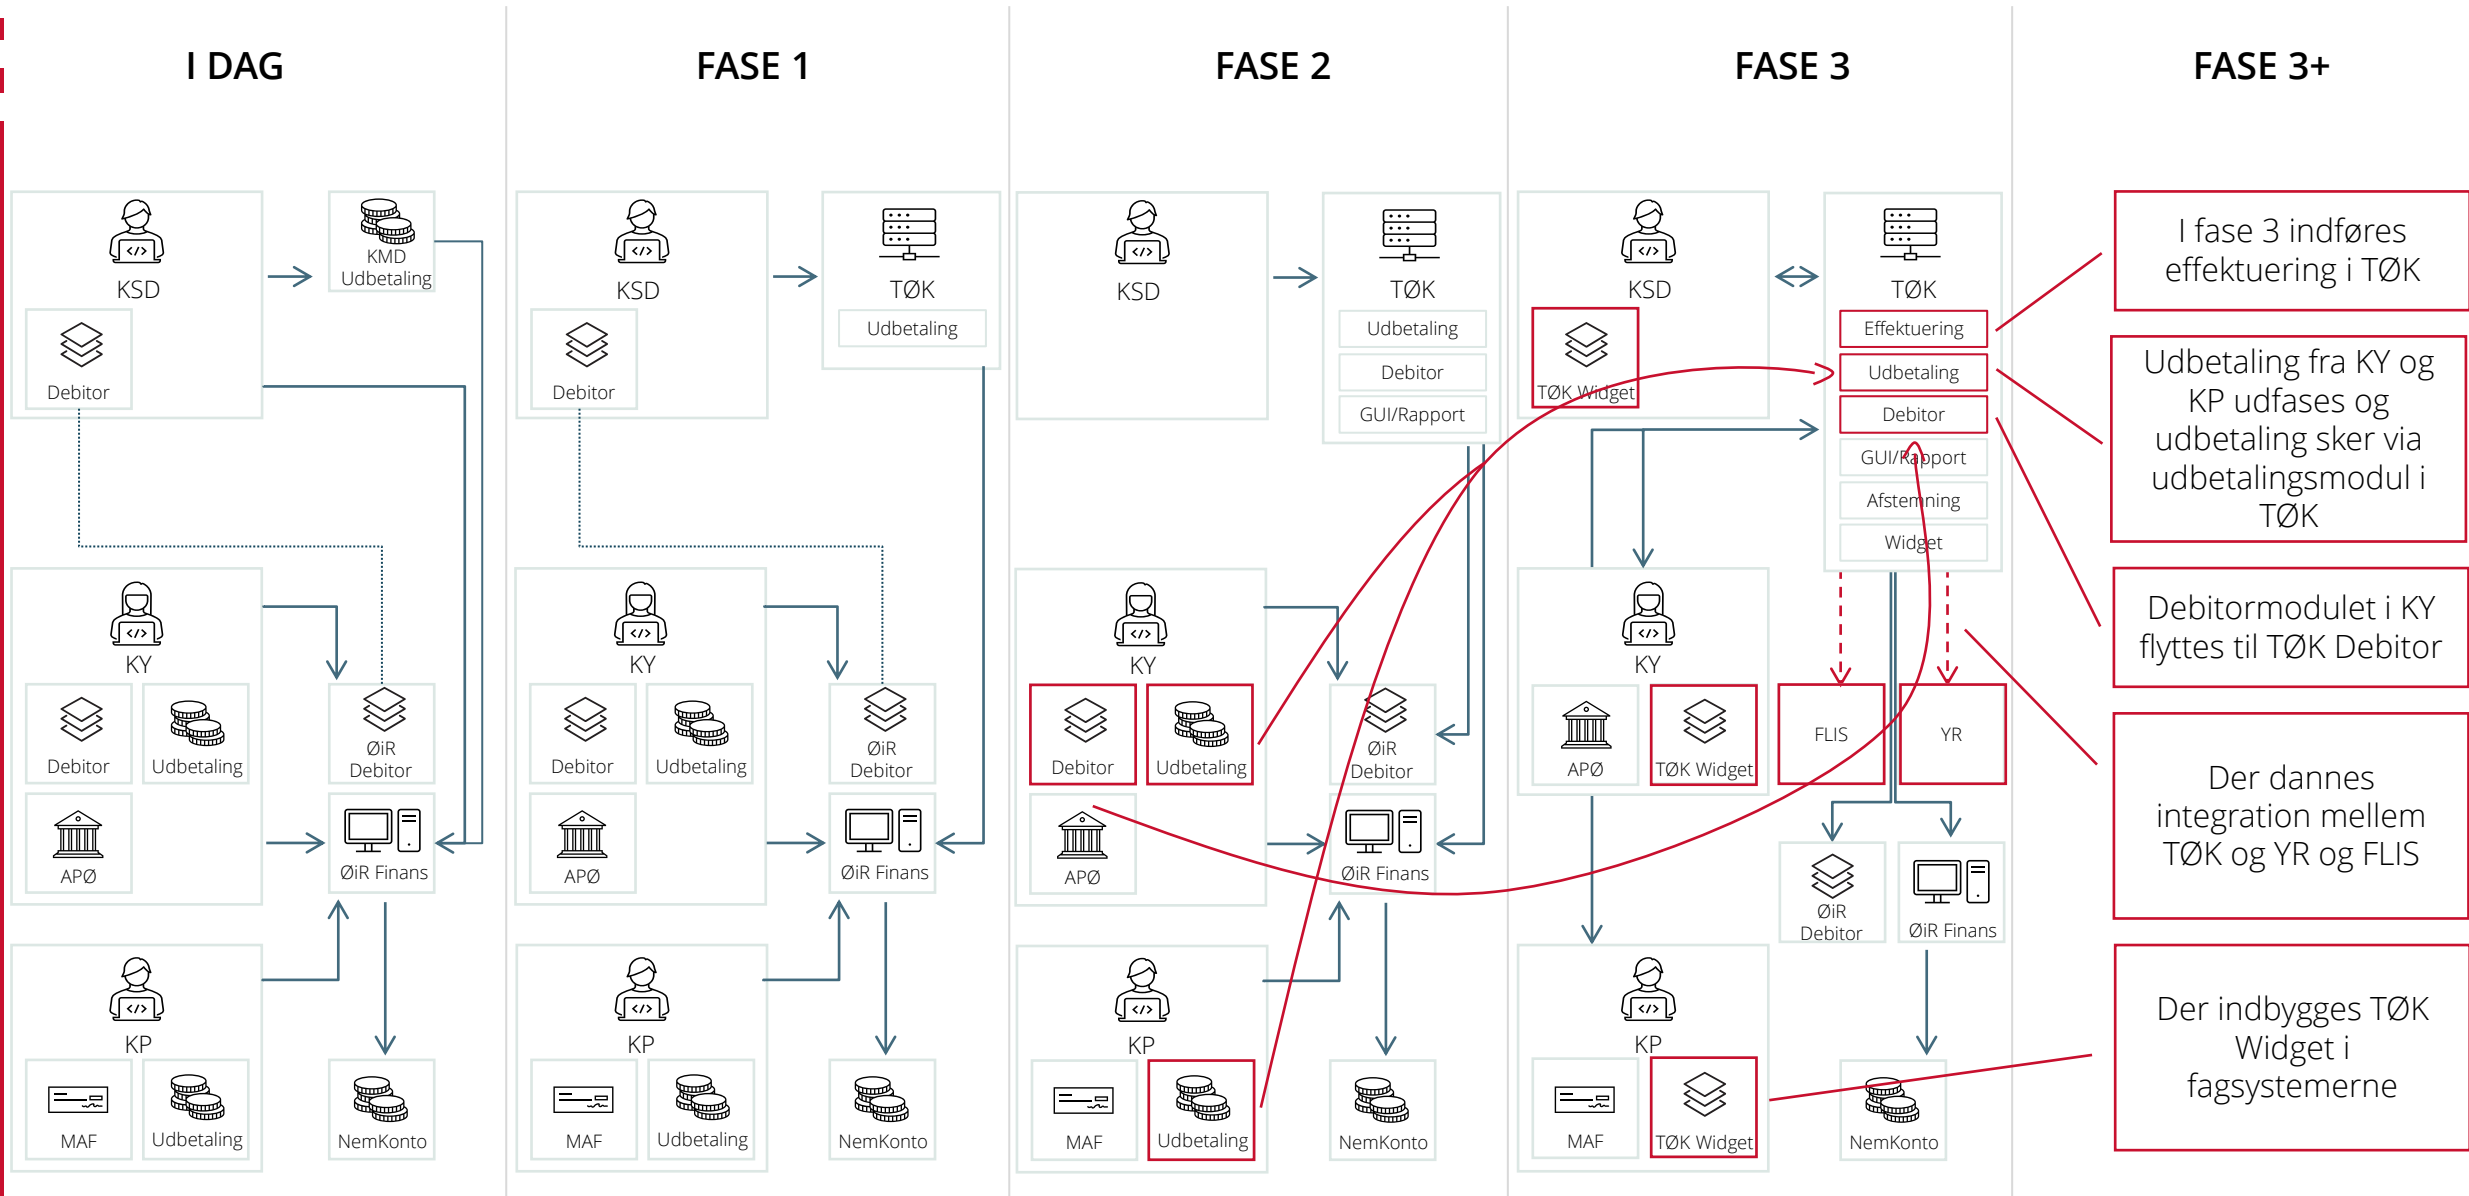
I DAG

KSD

Debitor

KMD Udbetaling

KY

Debitor

Udbetaling

APØ

ØiR Debitor

ØiR Finans

KP

MAF

Udbetaling

NemKonto

FASE 1

KSD

Debitor

TØK

Udbetaling

KY

Debitor

Udbetaling

APØ

ØiR Debitor

ØiR Finans

KP

MAF

Udbetaling

NemKonto

FASE 2

KSD

TØK

Udbetaling

Debitor

GUI/Rapport

KY

Debitor

Udbetaling

APØ

ØiR Debitor

ØiR Finans

KP

MAF

Udbetaling

NemKonto

FASE 3

KSD

TØK Widget

TØK

Effektuering

Udbetaling

Debitor

GUI/Rapport

Afstemning

Widget

KY

APØ

TØK Widget

FLIS

YR

ØiR Debitor

ØiR Finans

KP

MAF

TØK Widget

NemKonto

FASE 3+

I fase 3 indføres effektuering i TØK

Udbetaling fra KY og KP udfases og udbetaling sker via udbetalingsmodul i TØK

Debitormodulet i KY flyttes til TØK Debitor

Der dannes integration mellem TØK og YR og FLIS

Der indbygges TØK Widget i fagsystemerne